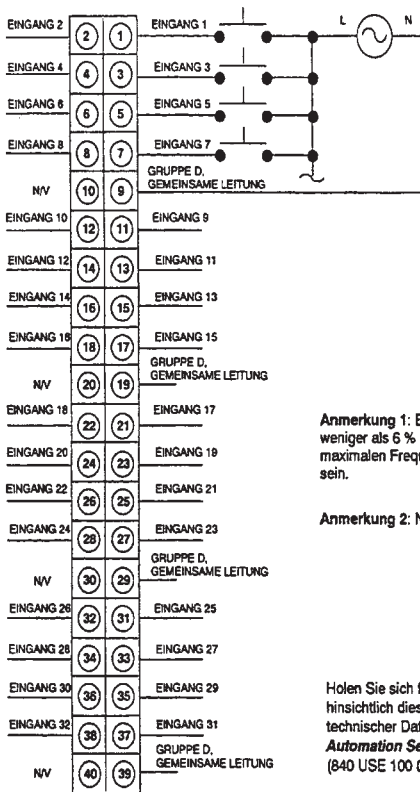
EINGANG 2 (2) (1) EINGANG 1

L N

EINGANG 4 (4) (3) EINGANG 3

EINGANG 6 (6) (5) EINGANG 5

EINGANG 8 (8) (7) EINGANG 7

N/V (10) (9) GRUPPE D, GEMEINSAME LEITUNG

EINGANG 10 (12) (11) EINGANG 9

EINGANG 12 (14) (13) EINGANG 11

EINGANG 14 (16) (15) EINGANG 13

EINGANG 16 (18) (17) EINGANG 15

N/V (20) (19) GRUPPE D, GEMEINSAME LEITUNG

EINGANG 18 (22) (21) EINGANG 17

EINGANG 20 (24) (23) EINGANG 19

EINGANG 22 (26) (25) EINGANG 21

EINGANG 24 (28) (27) EINGANG 23

N/V (30) (29) GRUPPE D, GEMEINSAME LEITUNG

EINGANG 26 (32) (31) EINGANG 25

EINGANG 28 (34) (33) EINGANG 27

EINGANG 30 (36) (35) EINGANG 29

EINGANG 32 (38) (37) EINGANG 31

N/V (40) (39) GRUPPE D, GEMEINSAME LEITUNG

Anmerkung 1: E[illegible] weniger als 6 % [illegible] maximalen Frequ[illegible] sein.

Anmerkung 2: N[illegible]

Holen Sie sich f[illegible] hinsichtlich dies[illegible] technischer Dat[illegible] Automation Se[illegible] (840 USE 100 0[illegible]